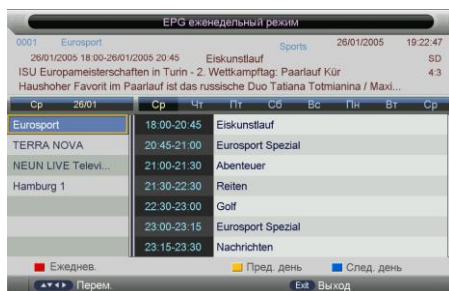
EPG еженедельный режим

0001 Eurosport Sports 26/01/2005 19:22:47

26/01/2005 18:00-26/01/2005 20:45 Eiskunstlauf SD

ISU Europameisterschaften in Turin - 2. Wettkampftag: Paarlauf Kür 4:3

Haushoher Favorit im Paarlauf ist das russische Duo Tatiana Totmianina / Maxi...

Ср 26/01

| Ср | Чт | Пт | Сб | Вс | Пн | Вт | Ср |
|---|---|---|---|---|---|---|---|

| | | |
|---|---|---|
| Eurosport | 18:00-20:45 | Eiskunstlauf |
| TERRA NOVA | 20:45-21:00 | Eurosport Spezial |
| NEUN LIVE Televi... | 21:00-21:30 | Abenteuer |
| Hamburg 1 | 21:30-22:30 | Reiten |
| | 22:30-23:00 | Golf |
| | 23:00-23:15 | Eurosport Spezial |
| | 23:15-23:30 | Nachrichten |

Ежеднев. Пред. день След. день

Перем. Exit Выход